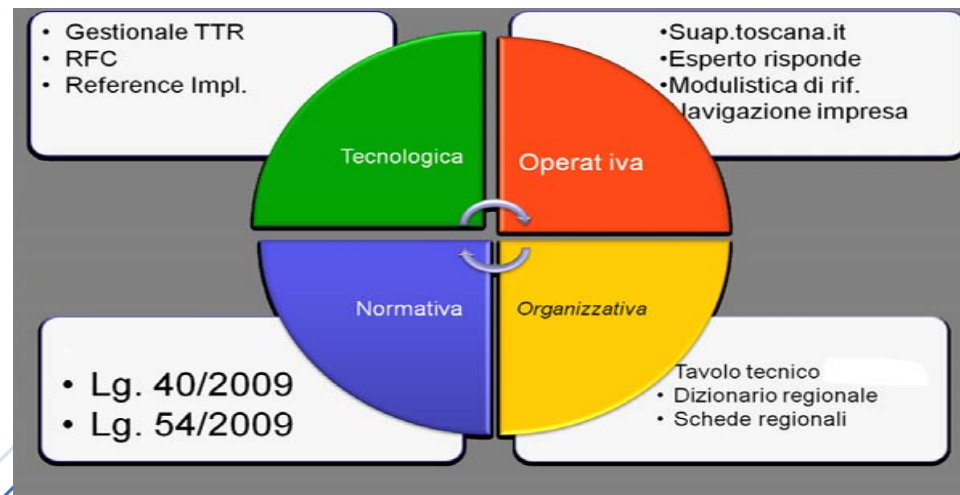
• Gestionale TTR
• RFC
• Reference Impl.

•Suap.toscana.it
•Esperto risponde
•Modulistica di rif.
•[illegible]avigazione impresa

Tecnologica

Operat iva

Normativa

Organizzativa

• Lg. 40/2009
• Lg. 54/2009

Tavolo tecnico
• Dizionario regionale
• Schede regionali